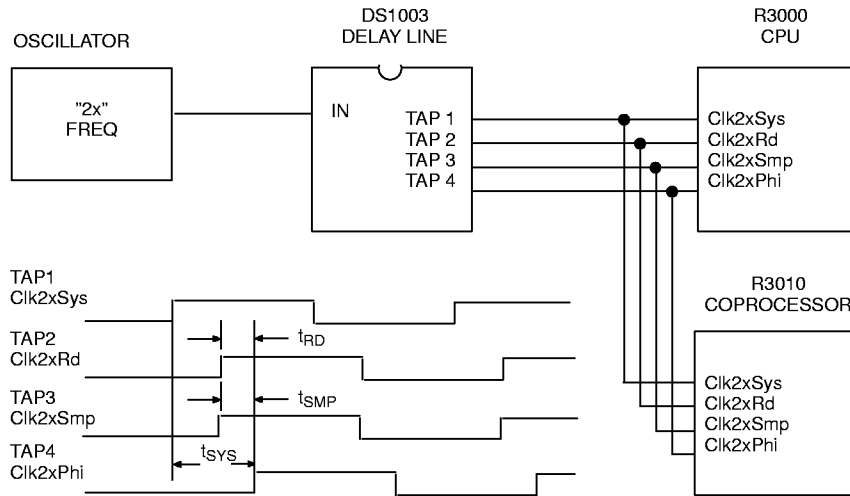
OSCILLATOR

"2x"
FREQ

DS1003
DELAY LINE

IN
TAP 1
TAP 2
TAP 3
TAP 4

R3000
CPU

Clk2xSys
Clk2xRd
Clk2xSmp
Clk2xPhi

TAP1
Clk2xSys

TAP2
Clk2xRd

TAP3
Clk2xSmp

TAP4
Clk2xPhi

$t_{RD}$
$t_{SMP}$
$t_{SYS}$

R3010
COPROCESSOR

Clk2xSys
Clk2xRd
Clk2xSmp
Clk2xPhi